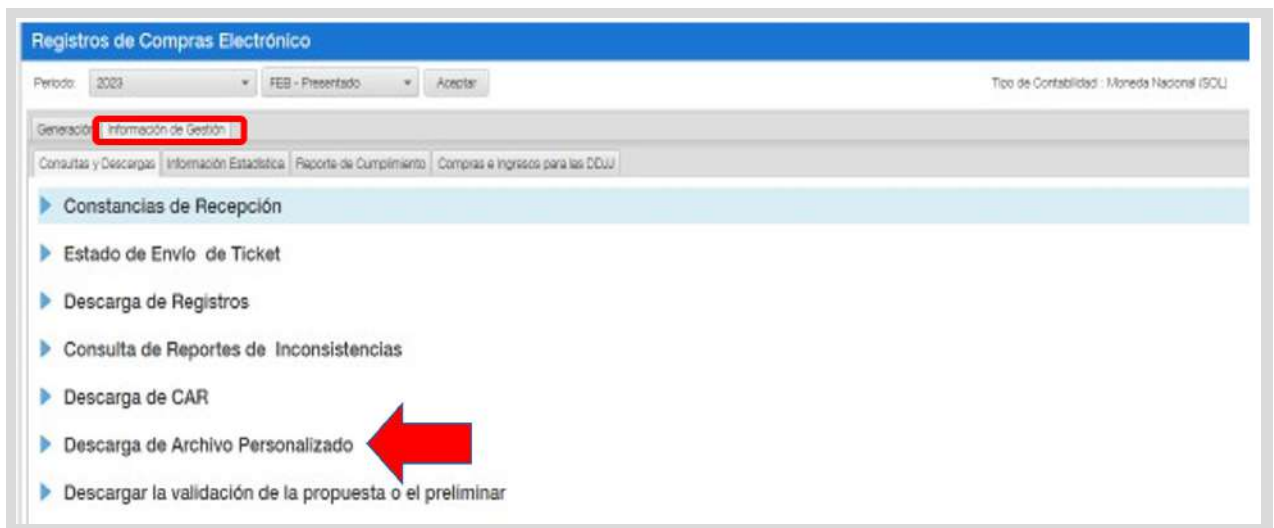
Registros de Compras Electrónico

Periodo: 2023 FEB - Presentado Aceptar

Tipo de Contabilidad : Moneda Nacional (SOL)

Generación Información de Gestión

Consultas y Descargas Información Estadística Reporte de Cumplimiento Compras e Ingresos para las DDJJ

Constancias de Recepción

Estado de Envío de Ticket

Descarga de Registros

Consulta de Reportes de Inconsistencias

Descarga de CAR

Descarga de Archivo Personalizado

Descargar la validación de la propuesta o el preliminar